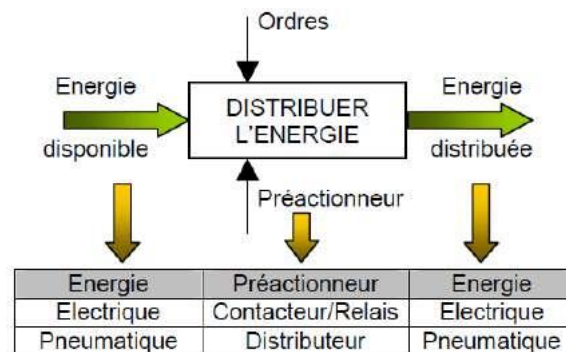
Ordres

Energie disponible

DISTRIBUER L'ENERGIE

Energie distribuée

Préactionneur

| Energie | Préactionneur | Energie |
|---|---|---|
| Electrique | Contacteur/Relais | Electrique |
| Pneumatique | Distributeur | Pneumatique |